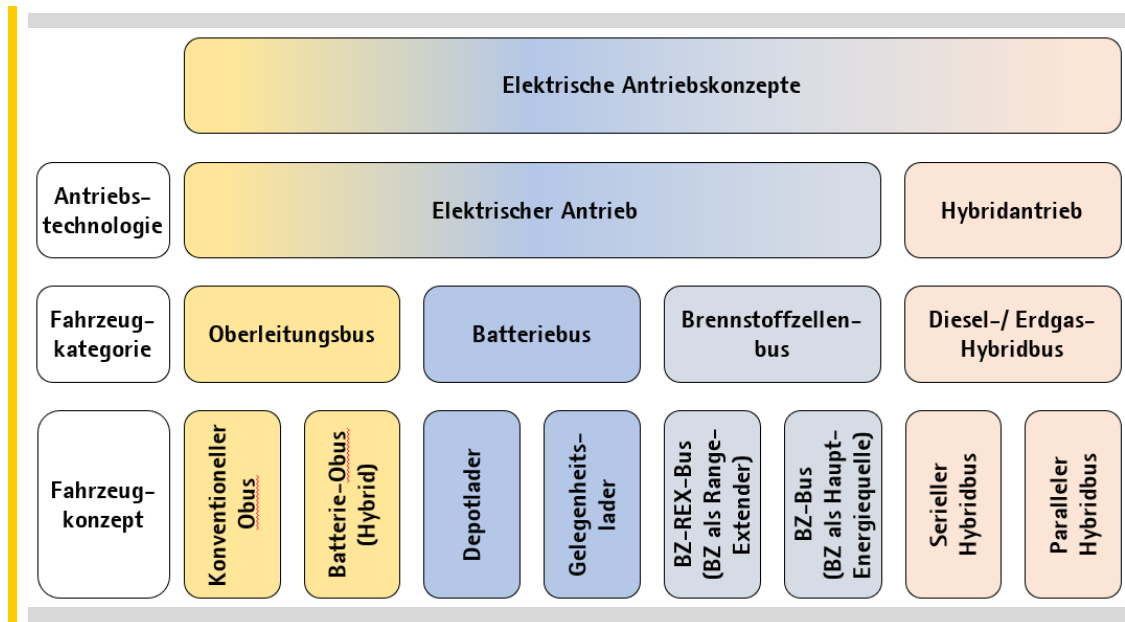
Elektrische Antriebskonzepte

Antriebstechnologie

Elektrischer Antrieb

Hybridantrieb

Fahrzeugkategorie

Oberleitungsbus

Batteriebus

Brennstoffzellenbus

Diesel-/ Erdgas-Hybridbus

Fahrzeugkonzept

Konventioneller Obus

Batterie-Obus (Hybrid)

Depotlader

Gelegenheitslader

BZ-REX-Bus (BZ als Range-Extender)

BZ-Bus (BZ als Haupt-Energiequelle)

Serieller Hybridbus

Paralleler Hybridbus